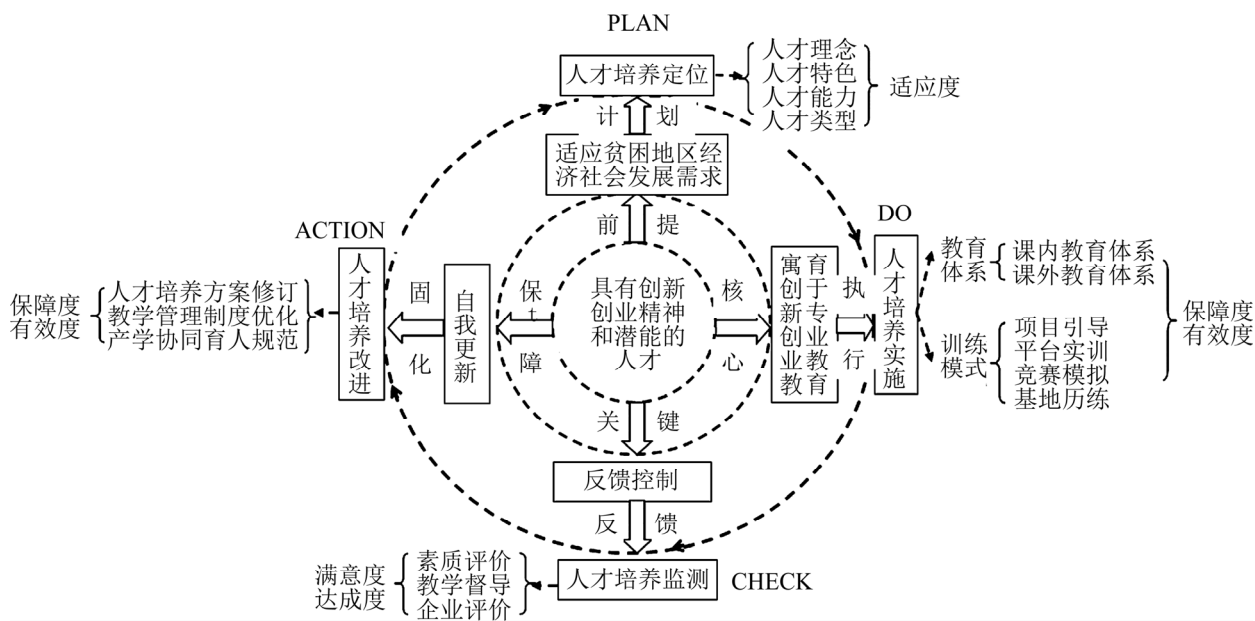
PLAN

人才培养定位

人才理念
人才特色
人才能力
人才类型

适应度

计 划

适应贫困地区经济社会发展需求

前 提

ACTION

DO

人才培养改进

固 化

自我更新

保 障

具有创新创业精神和潜能的人才

核 心

寓创新创业教育于专业教育

执 行

人才培养实施

保障度
有效度

人才培养方案修订
教学管理制度优化
产学协同育人规范

教育体系

课内教育体系
课外教育体系

训练模式

项目引导
平台实训
竞赛模拟
基地历练

保障度
有效度

关 键

反馈控制

反 馈

满意度
达成度

素质评价
教学督导
企业评价

人才培养监测

CHECK